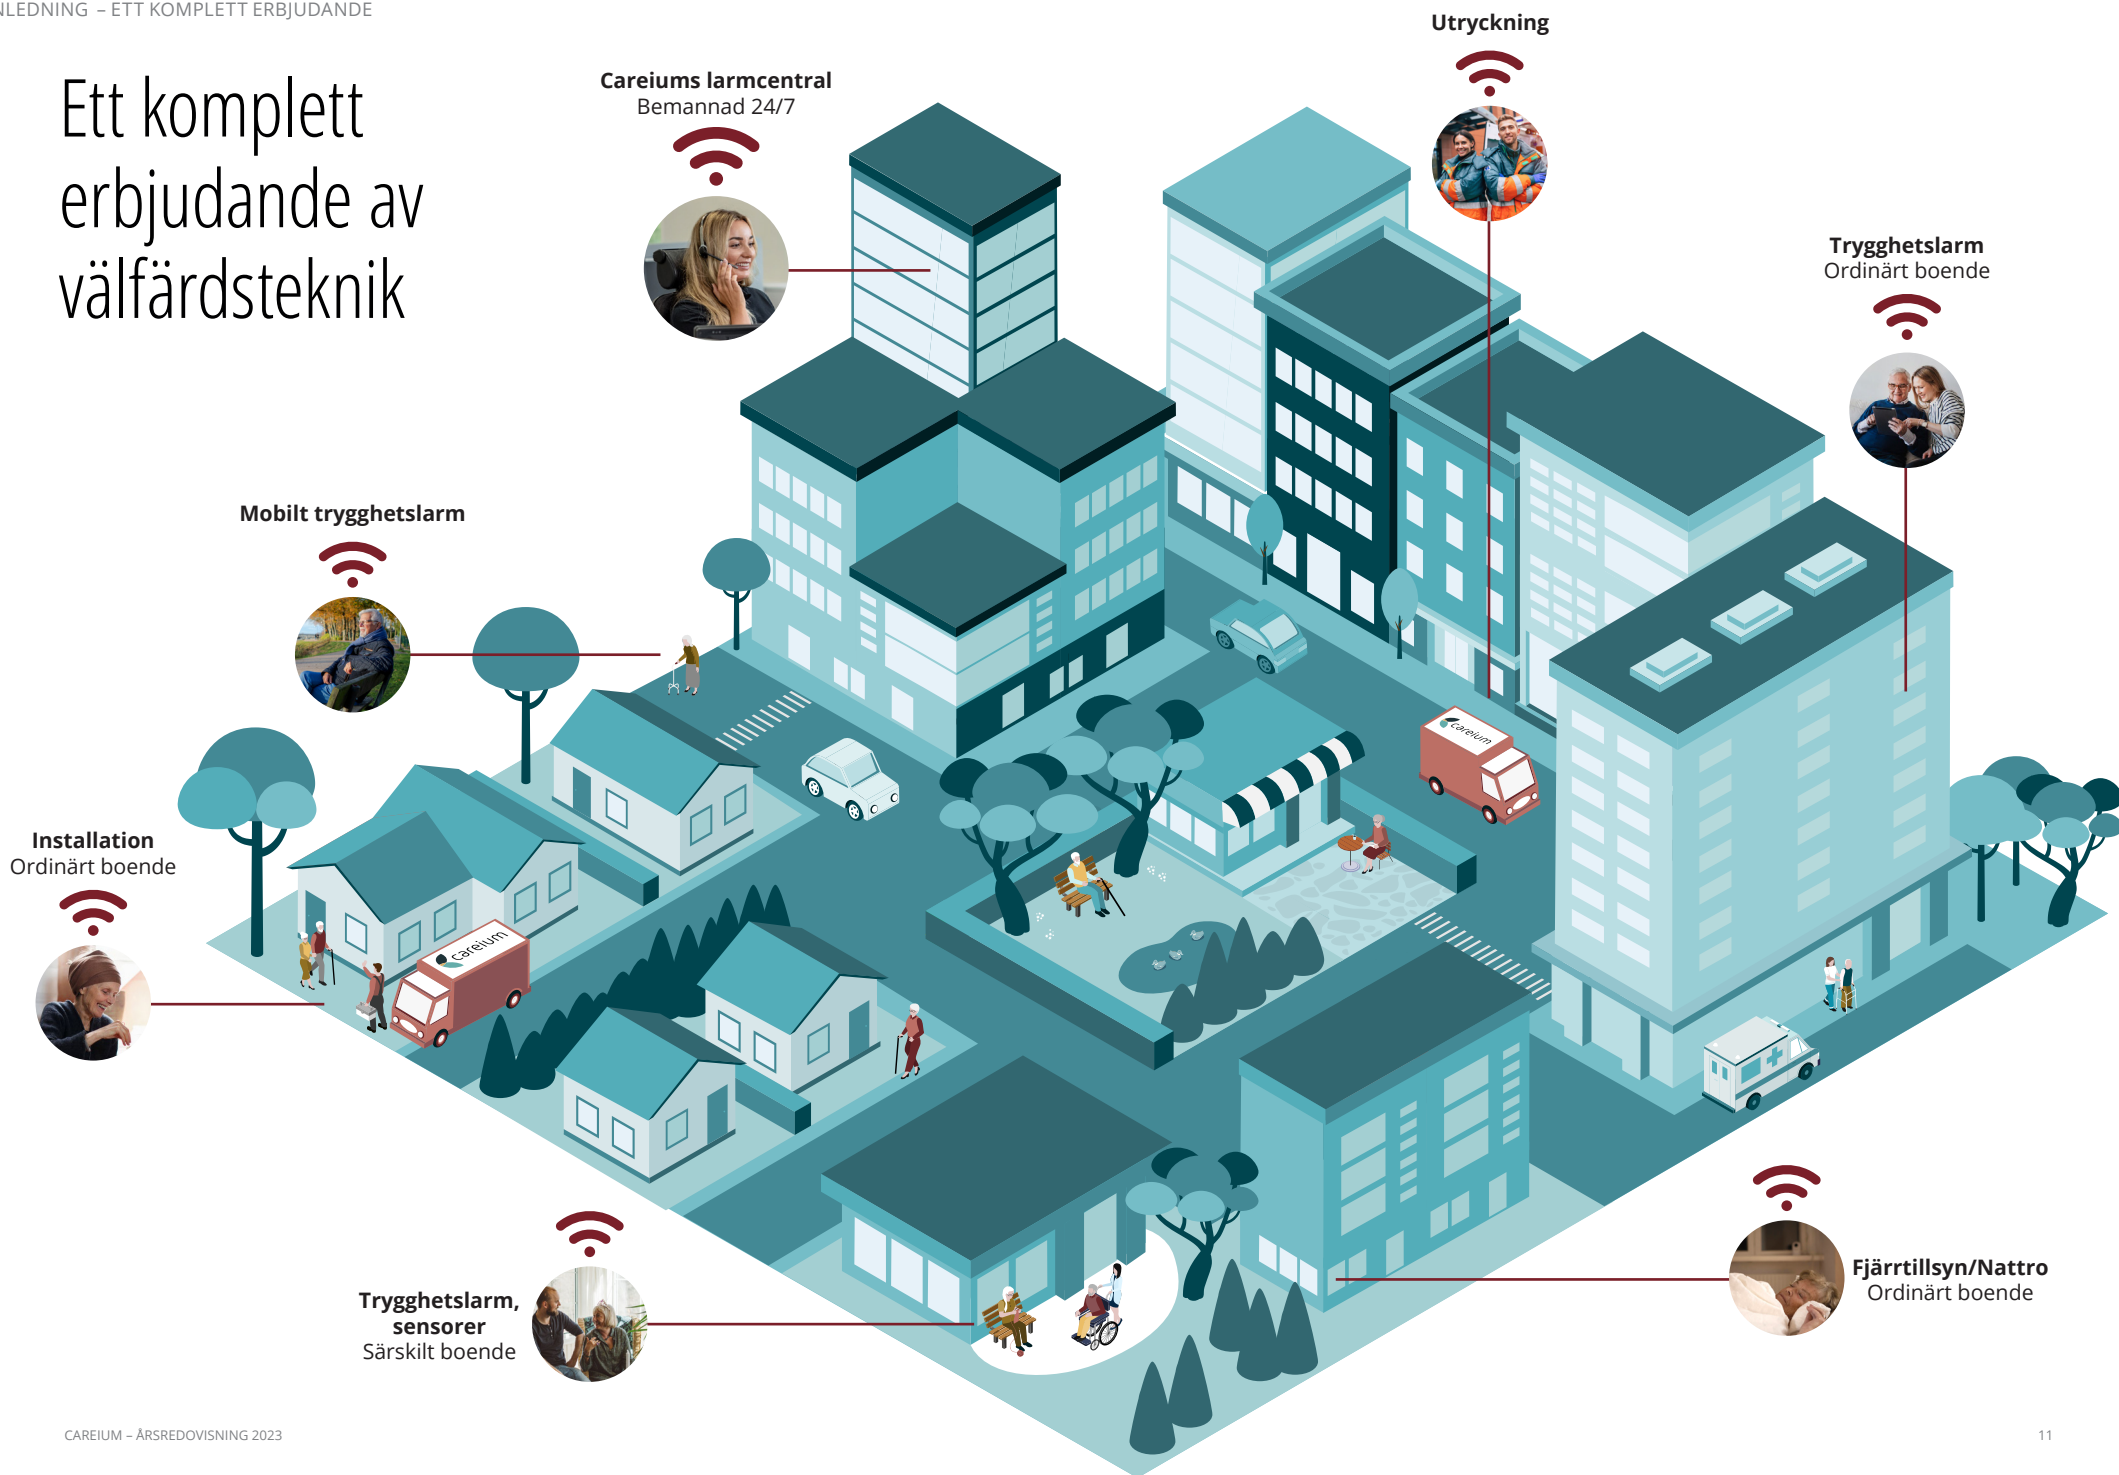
NLEDNING – ETT KOMPLETT ERBJUDANDE

Ett komplett erbjudande av välfärdsteknik

Careiums larmcentral
Bemannad 24/7

Utryckning

Trygghetslarm
Ordinärt boende

Mobilt trygghetslarm

Installation
Ordinärt boende

careium

careium

Trygghetslarm, sensorer
Särskilt boende

Fjärrtillsyn/Nattro
Ordinärt boende

CAREIUM – ÅRSREDOVISNING 2023

11